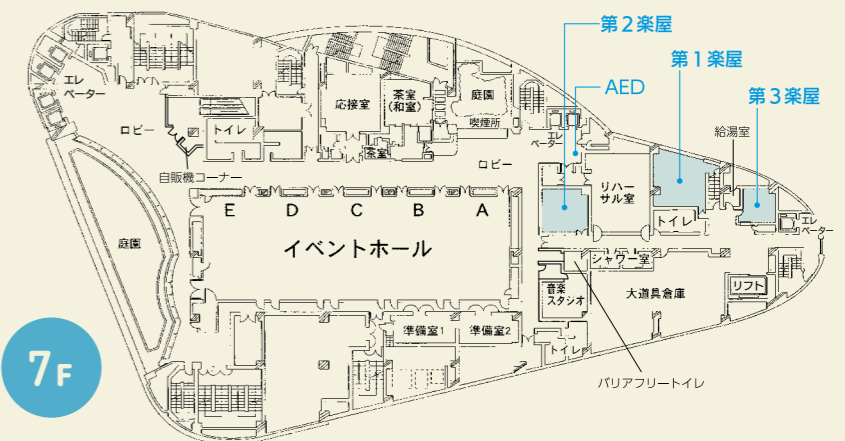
第２楽屋
第１楽屋
AED
第３楽屋
エレベーター
ロビー
トイレ
応接室
茶室（和室）
庭園
喫煙所
茶室
エレベーター
給湯室
ロビー
リハーサル室
トイレ
エレベーター
自販機コーナー
E
D
C
B
A
庭園
イベントホール
シャワー室
音楽スタジオ
大道具倉庫
リフト
準備室1
準備室2
トイレ
バリアフリートイレ
7F